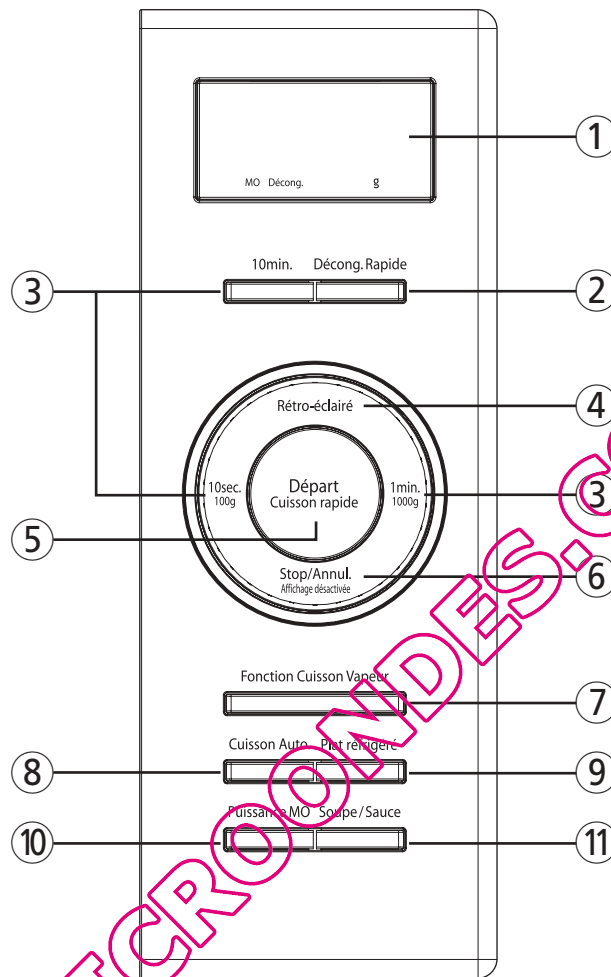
1

MO Décong. g

10min. Décong. Rapide

3

2

Rétro-éclairé

4

10sec.
100g

Départ
Cuisson rapide

1min.
1000g

3

5

Stop/Annul.
Affichage désactivée

6

Fonction Cuisson Vapeur

7

Cuisson Auto Plat réfrigéré

8

9

Puissance MO Soupe/Sauce

10

11

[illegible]CROONDES.C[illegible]